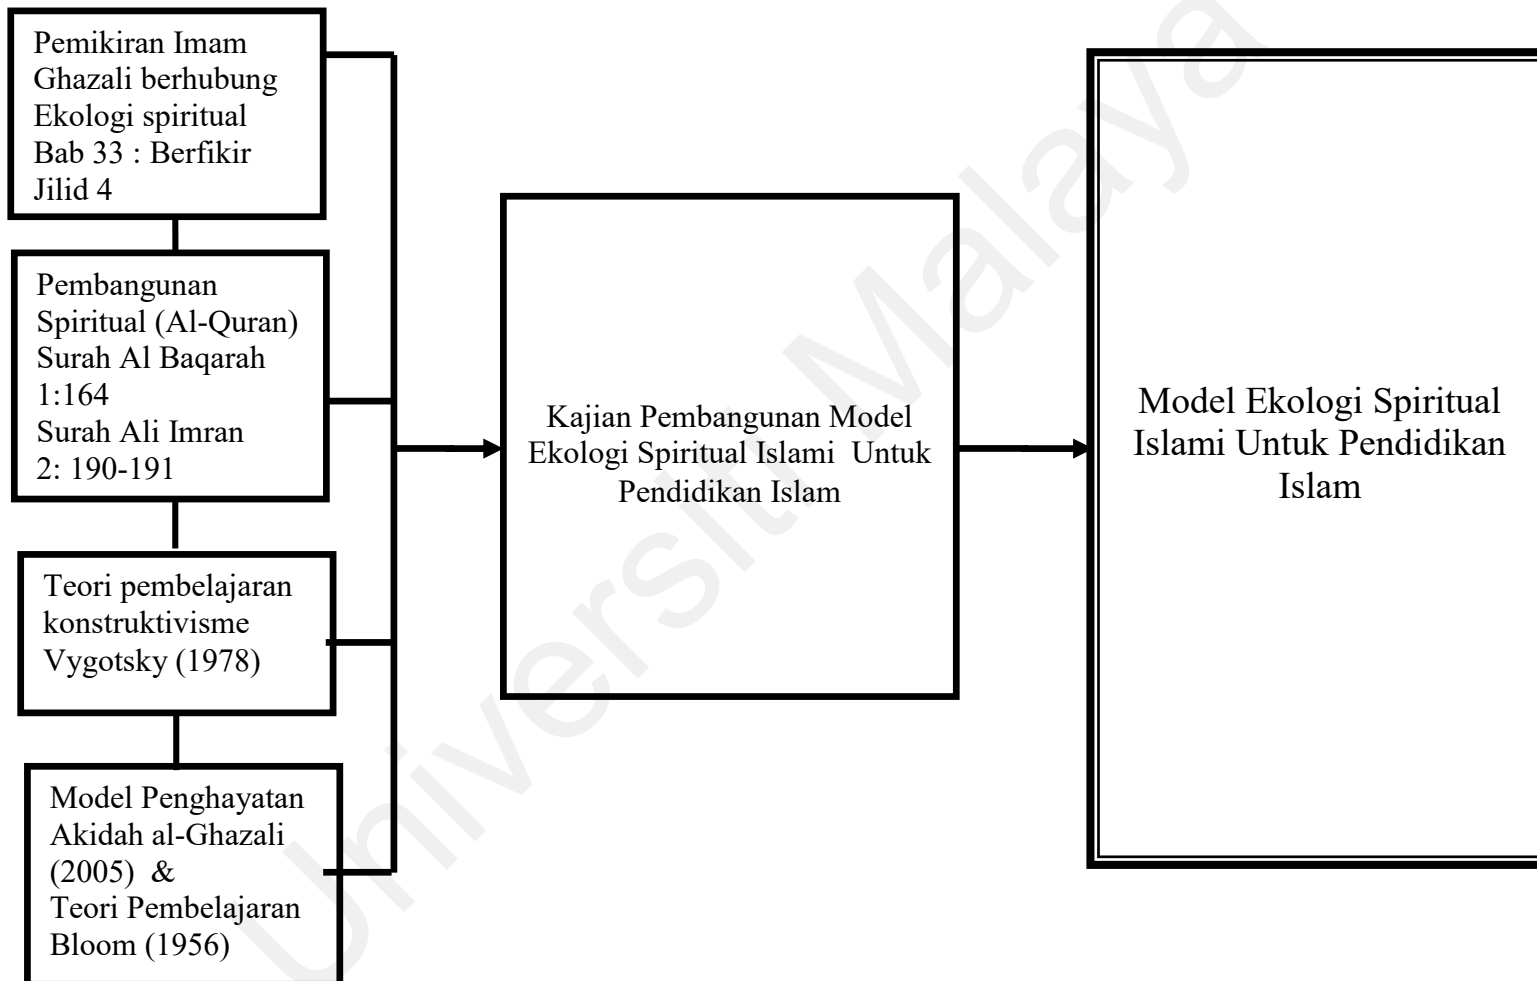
Pemikiran Imam Ghazali berhubung Ekologi spiritual Bab 33 : Berfikir Jilid 4

Pembangunan Spiritual (Al-Quran) Surah Al Baqarah 1:164 Surah Ali Imran 2: 190-191

Teori pembelajaran konstruktivisme Vygotsky (1978)

Model Penghayatan Akidah al-Ghazali (2005) & Teori Pembelajaran Bloom (1956)

Kajian Pembangunan Model Ekologi Spiritual Islami Untuk Pendidikan Islam

Model Ekologi Spiritual Islami Untuk Pendidikan Islam

Universiti Malaya